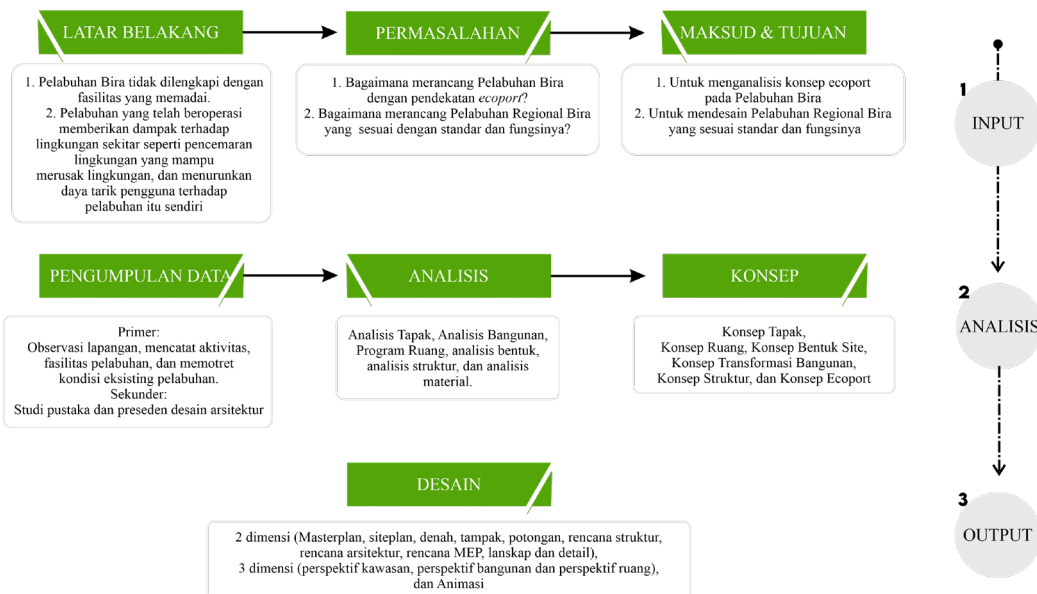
LATAR BELAKANG

1. Pelabuhan Bira tidak dilengkapi dengan fasilitas yang memadai.
2. Pelabuhan yang telah beroperasi memberikan dampak terhadap lingkungan sekitar seperti pencemaran lingkungan yang mampu merusak lingkungan, dan menurunkan daya tarik pengguna terhadap pelabuhan itu sendiri

PERMASALAHAN

1. Bagaimana merancang Pelabuhan Bira dengan pendekatan *ecoport*?
2. Bagaimana merancang Pelabuhan Regional Bira yang sesuai dengan standar dan fungsinya?

MAKSUD & TUJUAN

1. Untuk menganalisis konsep ecoport pada Pelabuhan Bira
2. Untuk mendesain Pelabuhan Regional Bira yang sesuai standar dan fungsinya

1
INPUT

PENGUMPULAN DATA

Primer:
Observasi lapangan, mencatat aktivitas, fasilitas pelabuhan, dan memotret kondisi eksisting pelabuhan.
Sekunder:
Studi pustaka dan preseden desain arsitektur

ANALISIS

Analisis Tapak, Analisis Bangunan, Program Ruang, analisis bentuk, analisis struktur, dan analisis material.

KONSEP

Konsep Tapak, Konsep Ruang, Konsep Bentuk Site, Konsep Transformasi Bangunan, Konsep Struktur, dan Konsep Ecoport

2
ANALISIS

DESAIN

2 dimensi (Masterplan, siteplan, denah, tampak, potongan, rencana struktur, rencana arsitektur, rencana MEP, lanskap dan detail),
3 dimensi (perspektif kawasan, perspektif bangunan dan perspektif ruang), dan Animasi

3
OUTPUT